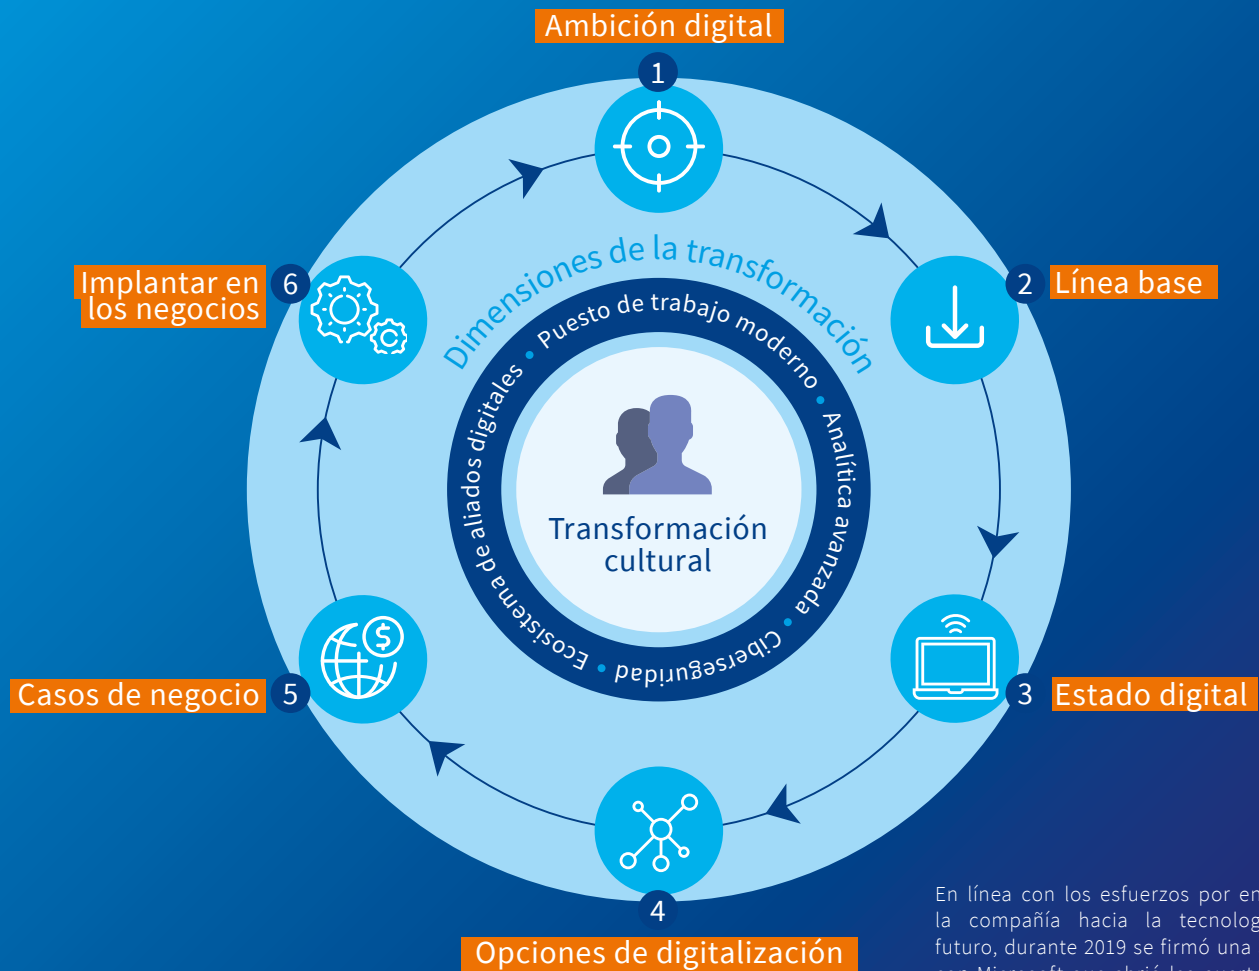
Ambición digital

1

2 Línea base

3 Estado digital

4

Opciones de digitalización

Casos de negocio 5

Implantar en los negocios 6

Dimensiones de la transformación

Puesto de trabajo moderno • Analítica avanzada • Ciberseguridad • Ecosistema de aliados digitales •

Transformación cultural

En línea con los esfuerzos por en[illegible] la compañía hacia la tecnolog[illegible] futuro, durante 2019 se firmó una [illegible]